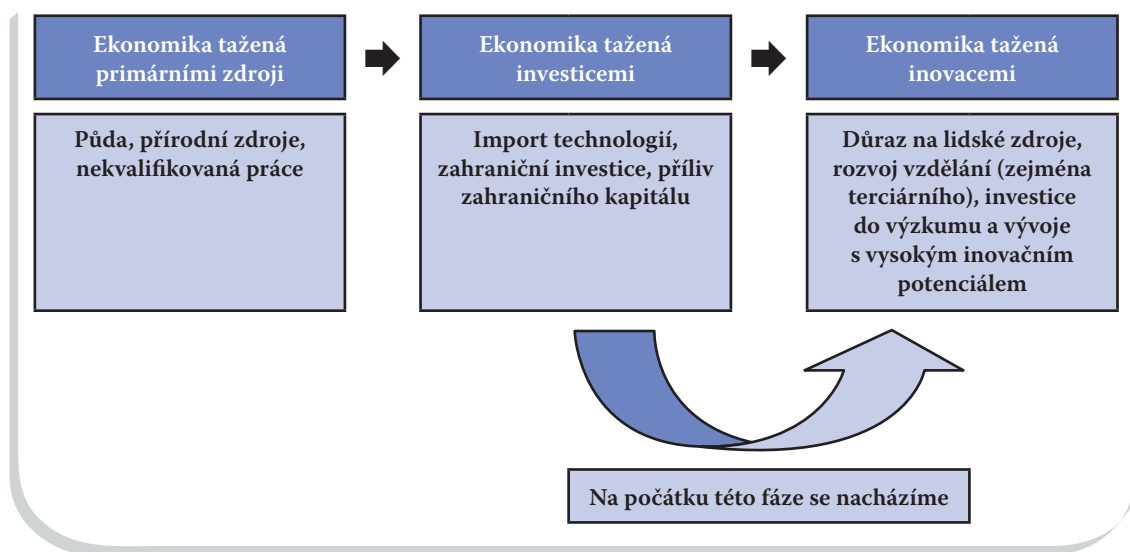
Ekonomika tažená primárními zdroji

Půda, přírodní zdroje, nekvalifikovaná práce

Ekonomika tažená investicemi

Import technologií, zahraniční investice, příliv zahraničního kapitálu

Ekonomika tažená inovacemi

Důraz na lidské zdroje, rozvoj vzdělání (zejména terciárního), investice do výzkumu a vývoje s vysokým inovačním potenciálem

Na počátku této fáze se nacházíme